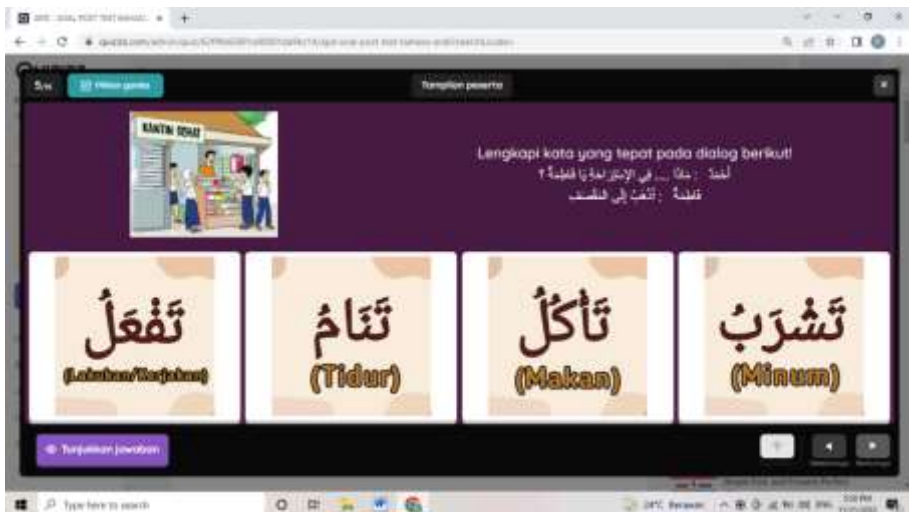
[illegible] - SOAL POST TEST BAHASA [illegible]

quizizz.com/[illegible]

5/10

Tampilan peserta

KANTIN SEHAT

Lengkapi kata yang tepat pada dialog berikut!

أحمد : ماذا ... في الإستراحة يا فاطمة ؟

فاطمة : أذهب إلى المقصف

تَفْعَلُ

(Lakukan/Kerjakan)

تَنَامُ

(Tidur)

تَأْكُلُ

(Makan)

تَشْرَبُ

(Minum)

Tunjukkan jawaban

Type here to search

28°C Berawan